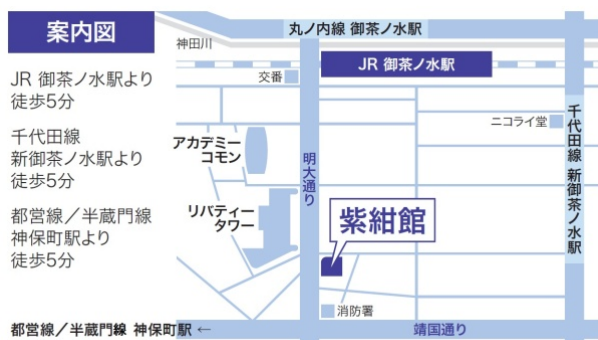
案内図

JR 御茶ノ水駅より徒歩5分

千代田線
新御茶ノ水駅より徒歩5分

都営線／半蔵門線
神保町駅より徒歩5分

丸ノ内線 御茶ノ水駅

神田川

JR 御茶ノ水駅

交番

ニコライ堂

千代田線 新御茶ノ水駅

アカデミーコモン

明大通り

リバティータワー

紫紺館

消防署

都営線／半蔵門線 神保町駅 ←

靖国通り